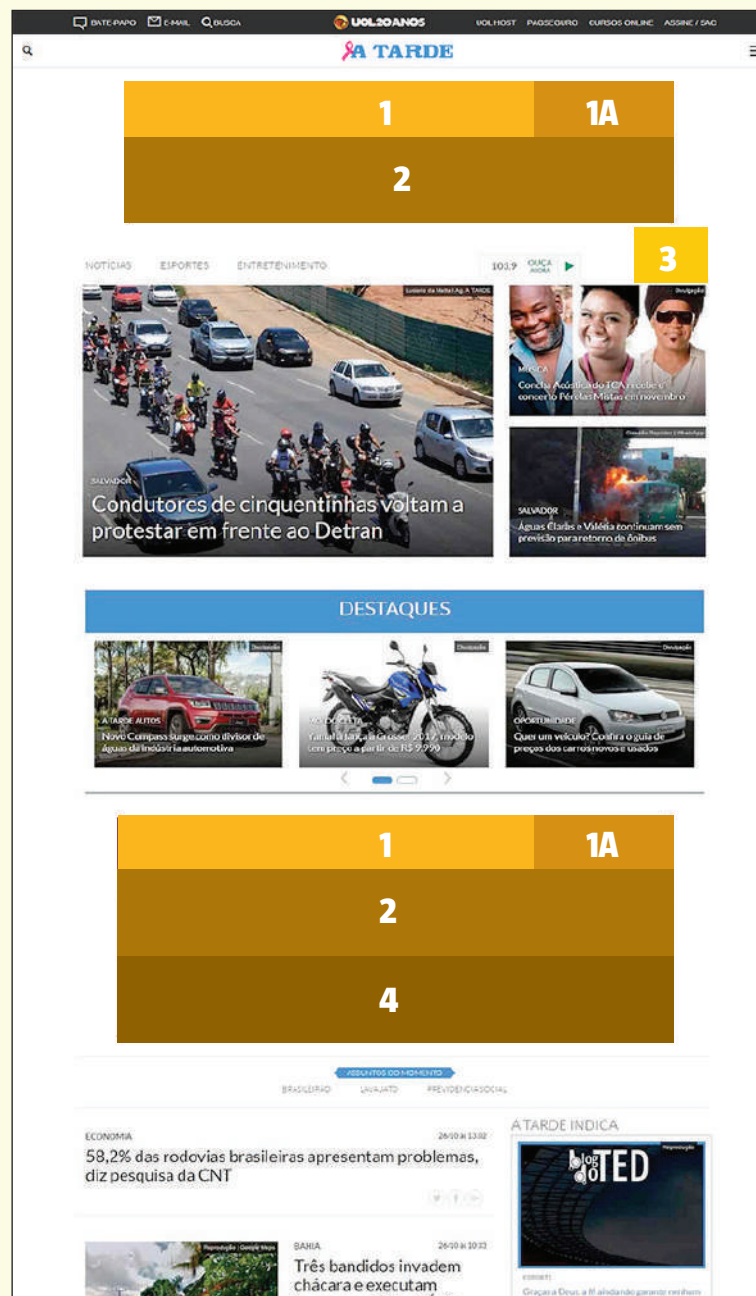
BATE-PAPO E-MAIL BUSCA UOL 20 ANOS UOLHOST PAGSEGURO CURSOS ONLINE ASSINE / SAC

A TARDE

1 1A

2

NOTÍCIAS ESPORTES ENTRETENIMENTO 103.9 OUÇA AGORA

3

SALVADOR
Condutores de cinquentinhas voltam a protestar em frente ao Detran

MÚSICA
Concha Acústica do TCA recebe o concerto Pérolas Mistas em novembro

SALVADOR
Águas Claras e Valéria continuam sem previsão para retorno de ônibus

DESTAQUES

A TARDE AUTOS
Novo Compass surge como divisor de águas da indústria automotiva

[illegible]
Yamaha lança a Crosser 2017; modelo tem preço a partir de R$ 9.990

OPORTUNIDADE
Quer um veículo? Confira o guia de preços dos carros novos e usados

1 1A

2

4

ASSUNTOS DO MOMENTO
BRASILEIRÃO LAVAJATO PREVIDÊNCIA SOCIAL

ECONOMIA 26/10 às 13:02
58,2% das rodovias brasileiras apresentam problemas, diz pesquisa da CNT

A TARDE INDICA

Blog do TED

BAHIA 26/10 às 10:32
Três bandidos invadem chácara e executam

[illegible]